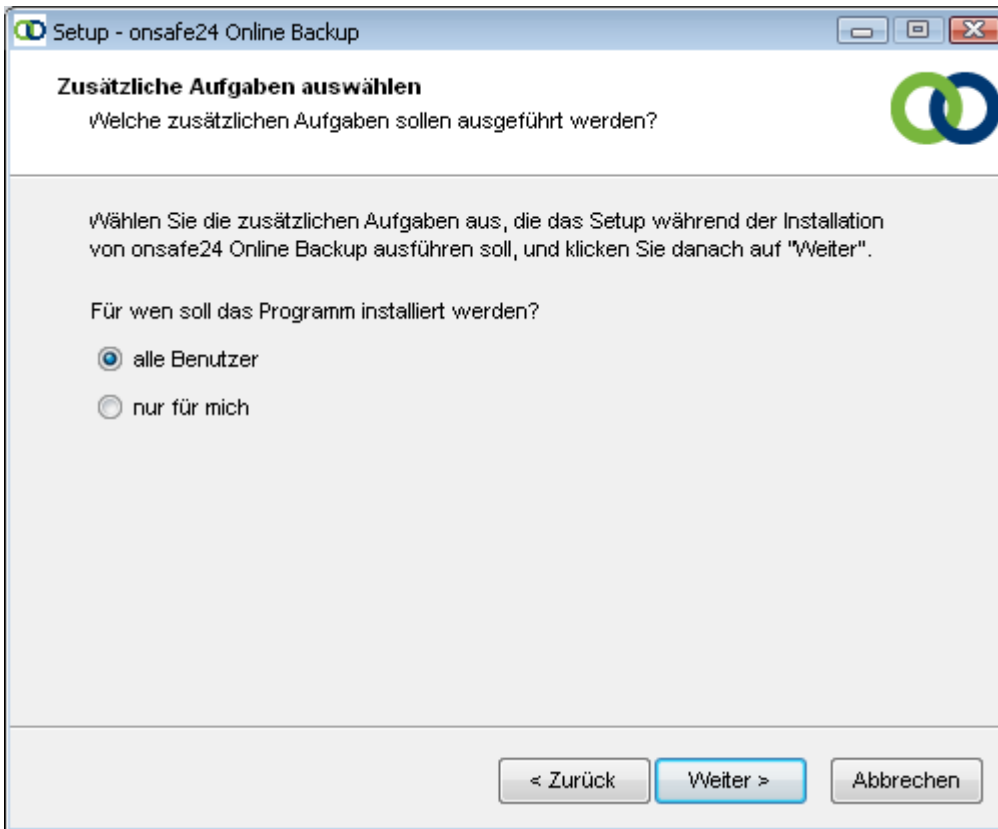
Setup - onsafe24 Online Backup

Zusätzliche Aufgaben auswählen
Welche zusätzlichen Aufgaben sollen ausgeführt werden?

Wählen Sie die zusätzlichen Aufgaben aus, die das Setup während der Installation von onsafe24 Online Backup ausführen soll, und klicken Sie danach auf "Weiter".

Für wen soll das Programm installiert werden?

alle Benutzer

nur für mich

< Zurück | Weiter > | Abbrechen